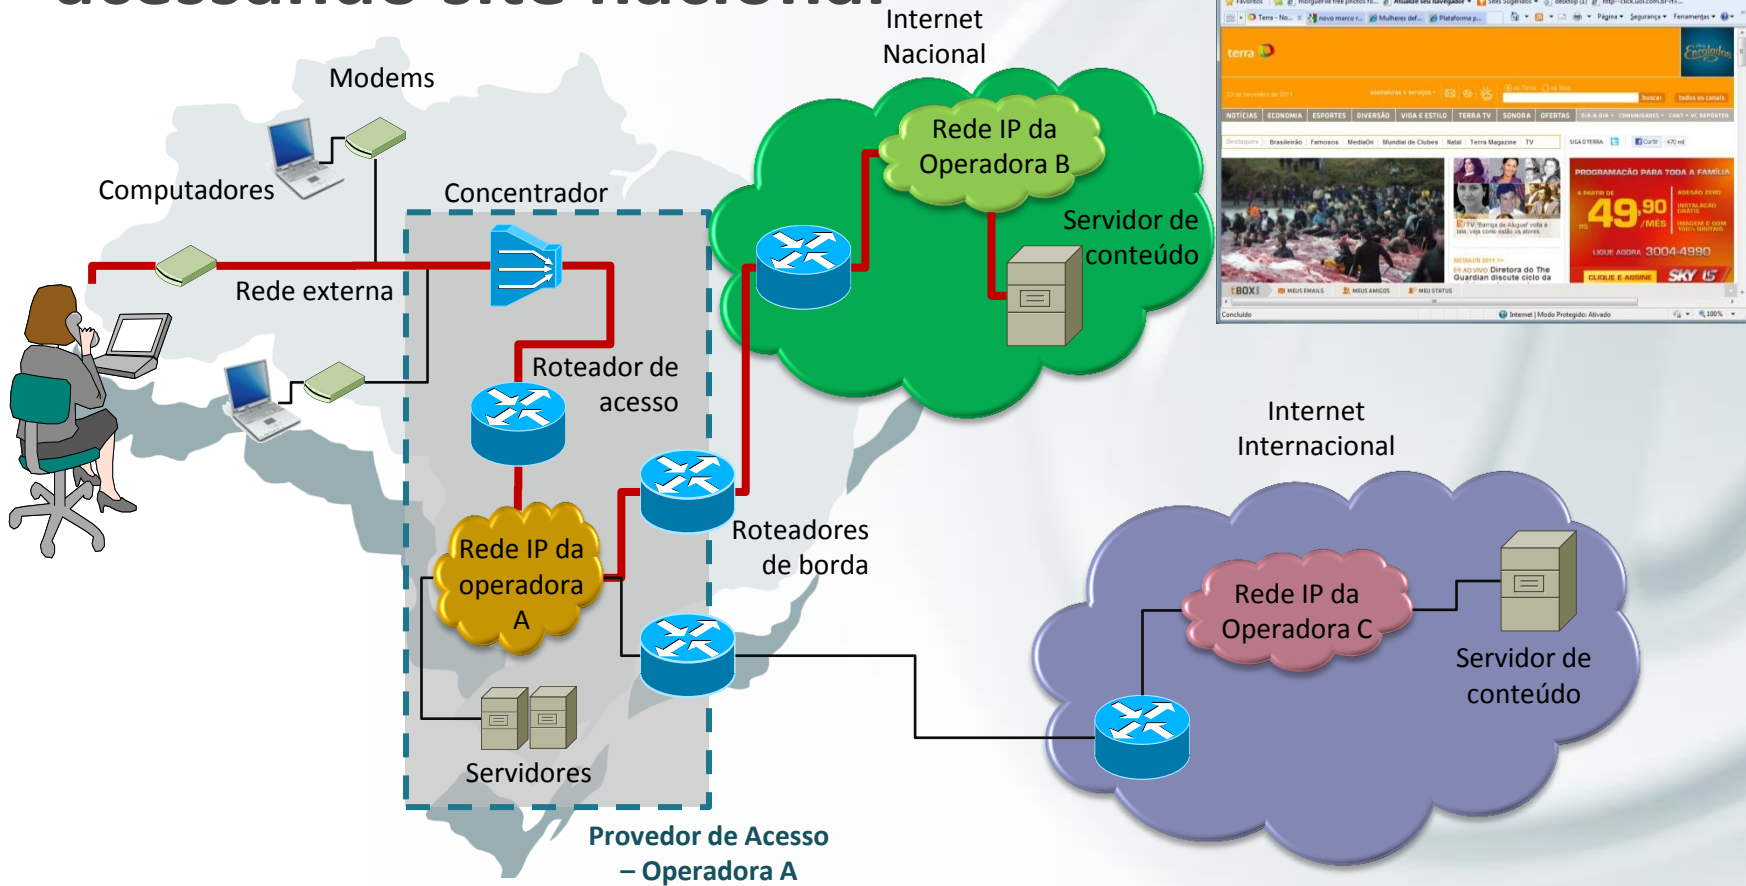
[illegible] site nacional

Internet Nacional

Modems

Computadores

Concentrador

Rede IP da Operadora B

Servidor de conteúdo

Rede externa

Roteador de acesso

Internet Internacional

Rede IP da operadora A

Roteadores de borda

Rede IP da Operadora C

Servidor de conteúdo

Servidores

Provedor de Acesso – Operadora A

terra

NOTÍCIAS | ECONOMIA | ESPORTES | DIVERSÃO | VIDA E ESTILO | TERRA TV | SONORA | OFERTAS

PROGRAMAÇÃO PARA TODA A FAMÍLIA

49,90 /MÊS

LIGUE AGORA 3004-4990

SKY

Concluído

Internet | Modo Protegido: Ativado